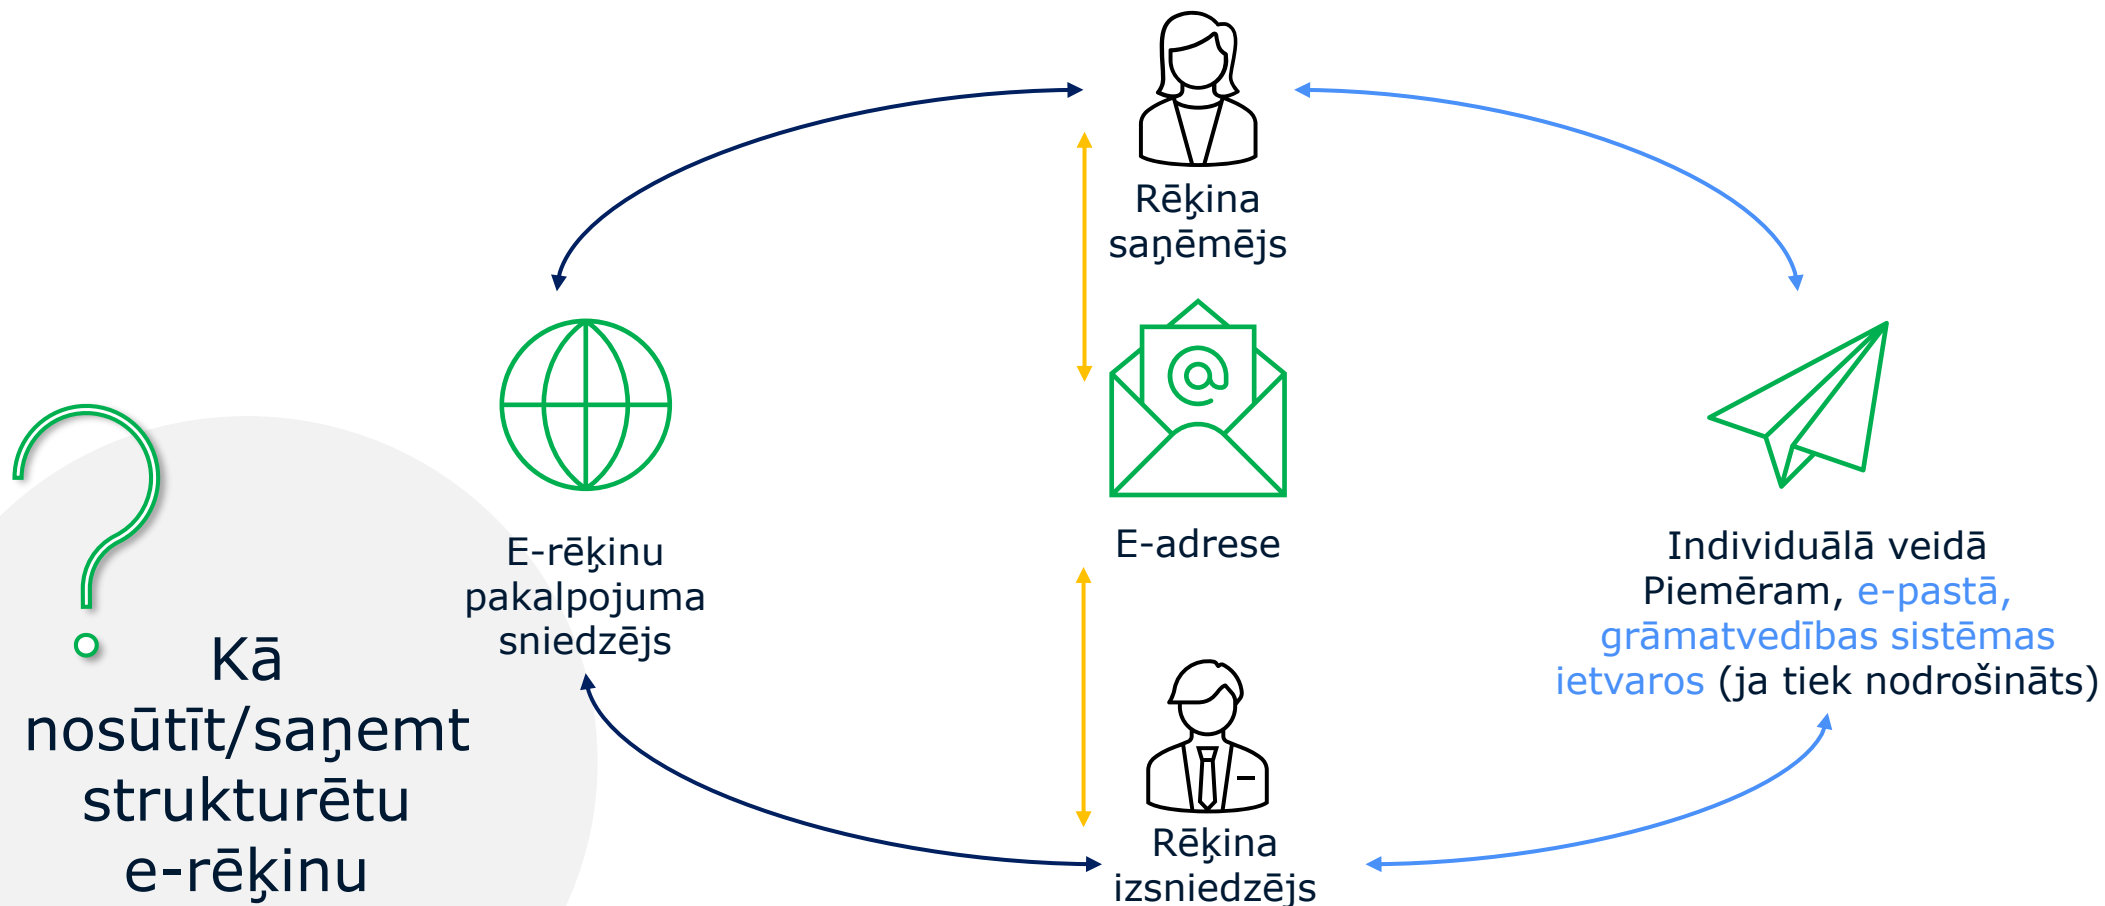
Kā nosūtīt/saņemt strukturētu e-rēķinu

Rēķina saņēmējs

E-rēķinu pakalpojuma sniedzējs

E-adrese

Individuālā veidā
Piemēram, e-pastā, grāmatvedības sistēmas ietvaros (ja tiek nodrošināts)

Rēķina izsniedzējs